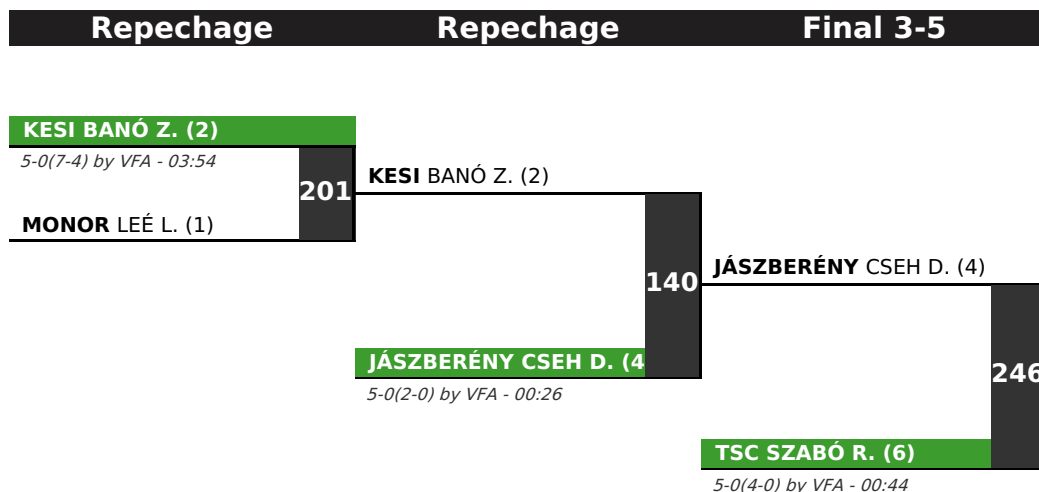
Repechage Repechage Final 3-5

KESI BANÓ Z. (2)
5-0(7-4) by VFA - 03:54
201
MONOR LEÉ L. (1)

KESI BANÓ Z. (2)
140
JÁSZBERÉNY CSEH D. (4
5-0(2-0) by VFA - 00:26

JÁSZBERÉNY CSEH D. (4)
246
TSC SZABÓ R. (6)
5-0(4-0) by VFA - 00:44